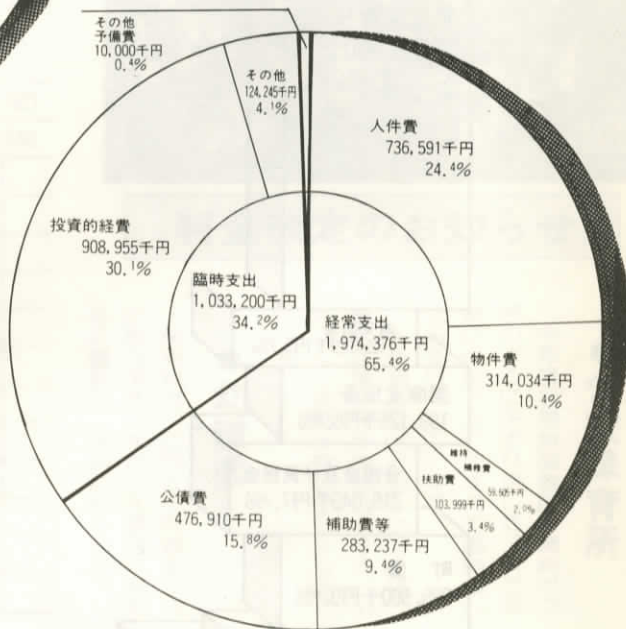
その他
予備費
10,000千円
0.4%

その他
124,245千円
4.1%

人件費
736,591千円
24.4%

投資的経費
908,955千円
30.1%

臨時支出
1,033,200千円
34.2%

経常支出
1,974,376千円
65.4%

物件費
314,034千円
10.4%

維持補修費
59,605千円
2.0%

扶助費
103,999千円
3.4%

公債費
476,910千円
15.8%

補助費等
283,237千円
9.4%